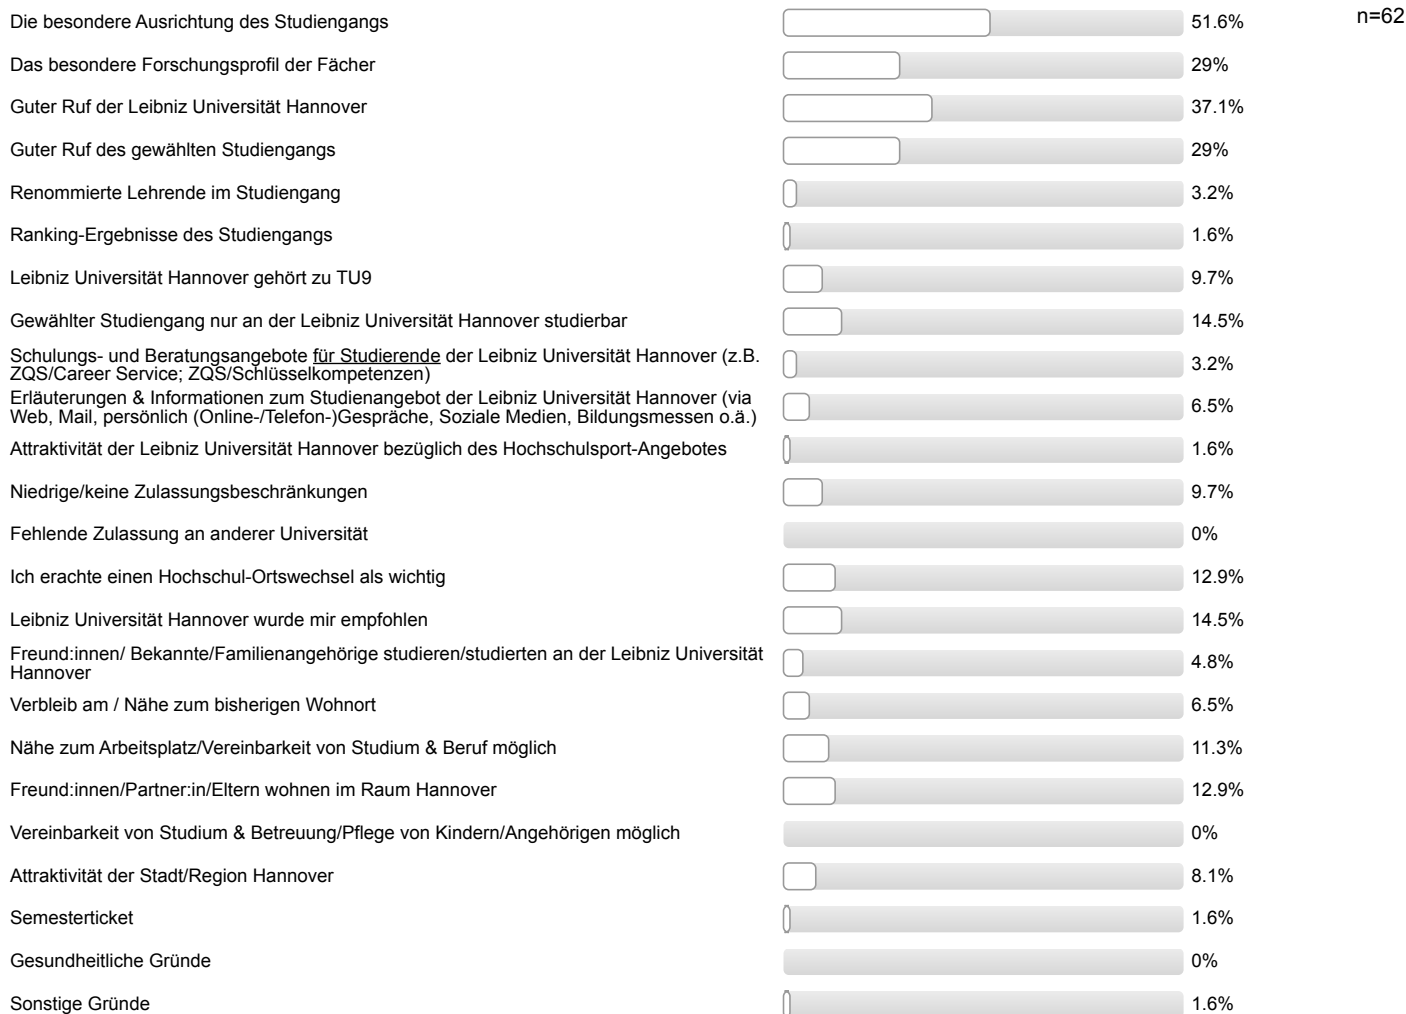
n=62

| | |
|---|---|
| Die besondere Ausrichtung des Studiengangs | 51.6% |
| Das besondere Forschungsprofil der Fächer | 29% |
| Guter Ruf der Leibniz Universität Hannover | 37.1% |
| Guter Ruf des gewählten Studiengangs | 29% |
| Renommierte Lehrende im Studiengang | 3.2% |
| Ranking-Ergebnisse des Studiengangs | 1.6% |
| Leibniz Universität Hannover gehört zu TU9 | 9.7% |
| Gewählter Studiengang nur an der Leibniz Universität Hannover studierbar | 14.5% |
| Schulungs- und Beratungsangebote für Studierende der Leibniz Universität Hannover (z.B. ZQS/Career Service; ZQS/Schlüsselkompetenzen) | 3.2% |
| Erläuterungen & Informationen zum Studienangebot der Leibniz Universität Hannover (via Web, Mail, persönlich (Online-/Telefon-)Gespräche, Soziale Medien, Bildungsmessen o.ä.) | 6.5% |
| Attraktivität der Leibniz Universität Hannover bezüglich des Hochschulsport-Angebotes | 1.6% |
| Niedrige/keine Zulassungsbeschränkungen | 9.7% |
| Fehlende Zulassung an anderer Universität | 0% |
| Ich erachte einen Hochschul-Ortswechsel als wichtig | 12.9% |
| Leibniz Universität Hannover wurde mir empfohlen | 14.5% |
| Freund:innen/ Bekannte/Familienangehörige studieren/studierten an der Leibniz Universität Hannover | 4.8% |
| Verbleib am / Nähe zum bisherigen Wohnort | 6.5% |
| Nähe zum Arbeitsplatz/Vereinbarkeit von Studium & Beruf möglich | 11.3% |
| Freund:innen/Partner:in/Eltern wohnen im Raum Hannover | 12.9% |
| Vereinbarkeit von Studium & Betreuung/Pflege von Kindern/Angehörigen möglich | 0% |
| Attraktivität der Stadt/Region Hannover | 8.1% |
| Semesterticket | 1.6% |
| Gesundheitliche Gründe | 0% |
| Sonstige Gründe | 1.6% |